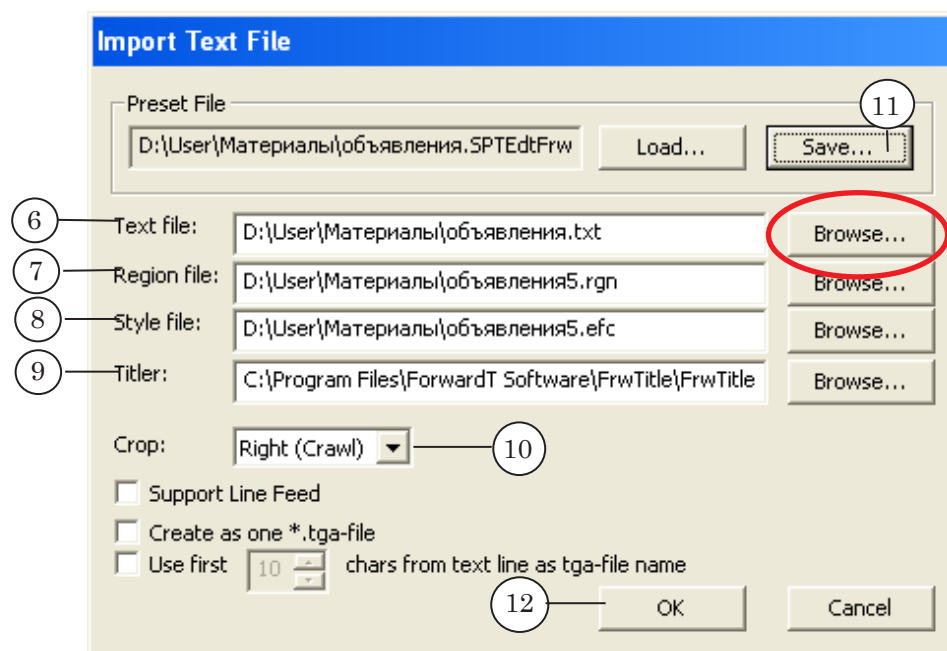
Import Text File

Preset File

D:\User\Материалы\объявления.SPTEdtFrw

Load...

Save...

11

6

Text file:

D:\User\Материалы\объявления.txt

Browse...

7

Region file:

D:\User\Материалы\объявления5.rgn

Browse...

8

Style file:

D:\User\Материалы\объявления5.efc

Browse...

9

Titler:

C:\Program Files\ForwardT Software\FrwTitle\FrwTitle

Browse...

Crop:

Right (Crawl)

10

Support Line Feed

Create as one *.tga-file

Use first

10

chars from text line as tga-file name

12

OK

Cancel